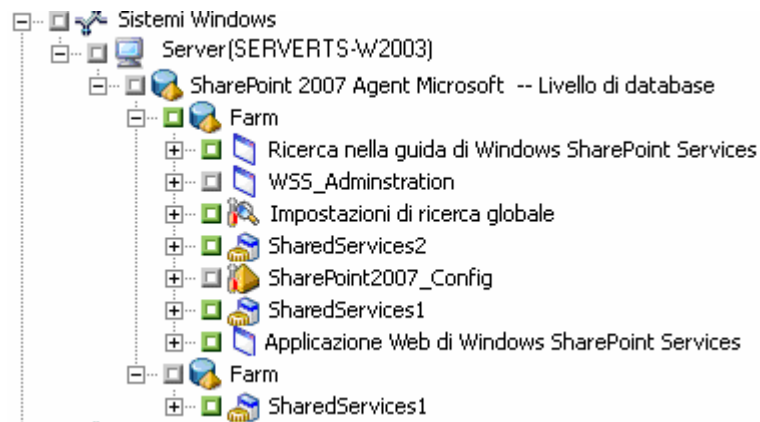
Sistemi Windows
Server(SERVERTS-W2003)
SharePoint 2007 Agent Microsoft -- Livello di database
Farm
Ricerca nella guida di Windows SharePoint Services
WSS_Adminstration
Impostazioni di ricerca globale
SharedServices2
SharePoint2007_Config
SharedServices1
Applicazione Web di Windows SharePoint Services
Farm
SharedServices1